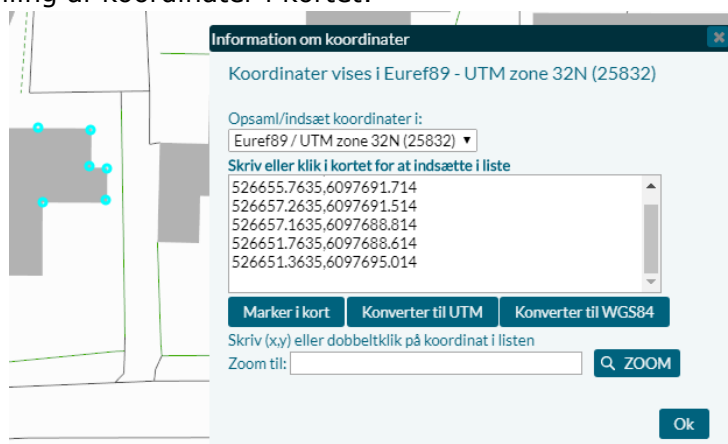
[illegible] af koordinater i kortet.

Information om koordinater

Koordinater vises i Euref89 - UTM zone 32N (25832)

Opsaml/indsæt koordinater i:

Euref89 / UTM zone 32N (25832) ▾

Skriv eller klik i kortet for at indsætte i liste

526655.7635,6097691.714
526657.2635,6097691.514
526657.1635,6097688.814
526651.7635,6097688.614
526651.3635,6097695.014

Marker i kort | Konverter til UTM | Konverter til WGS84

Skriv (x,y) eller dobbeltklik på koordinat i listen

Zoom til:

ZOOM

Ok